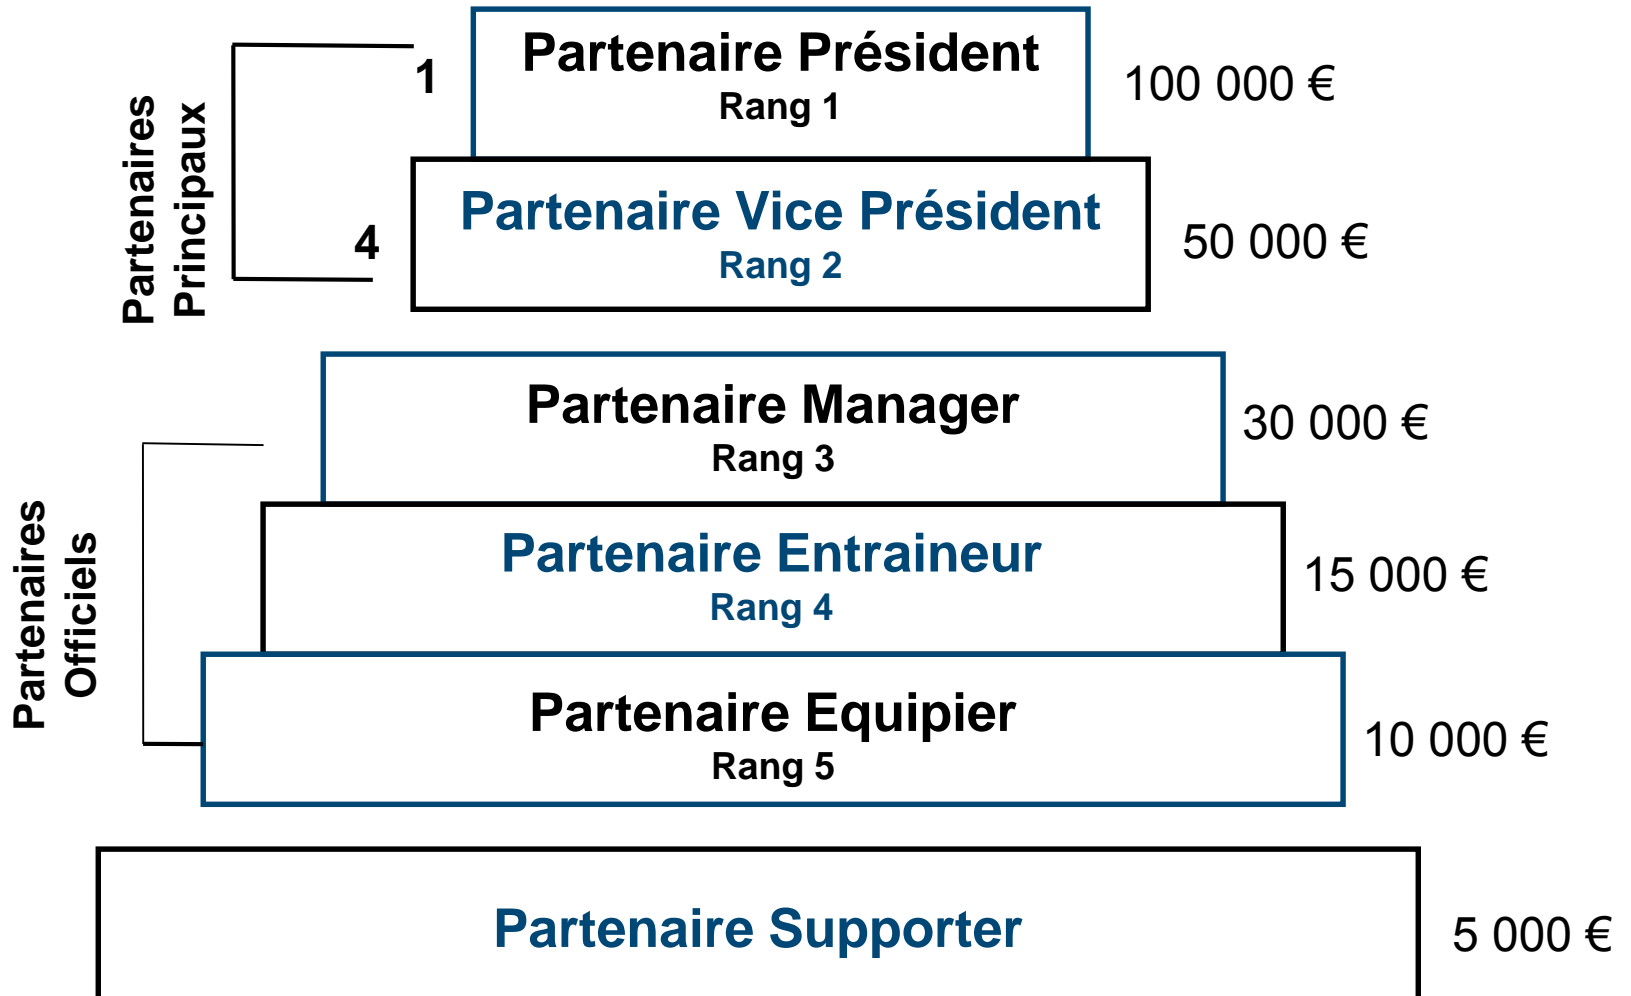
Partenaires Principaux

1

4

Partenaire Président
Rang 1

100 000 €

Partenaire Vice Président
Rang 2

50 000 €

Partenaires Officiels

Partenaire Manager
Rang 3

30 000 €

Partenaire Entraineur
Rang 4

15 000 €

Partenaire Equipier
Rang 5

10 000 €

Partenaire Supporter

5 000 €